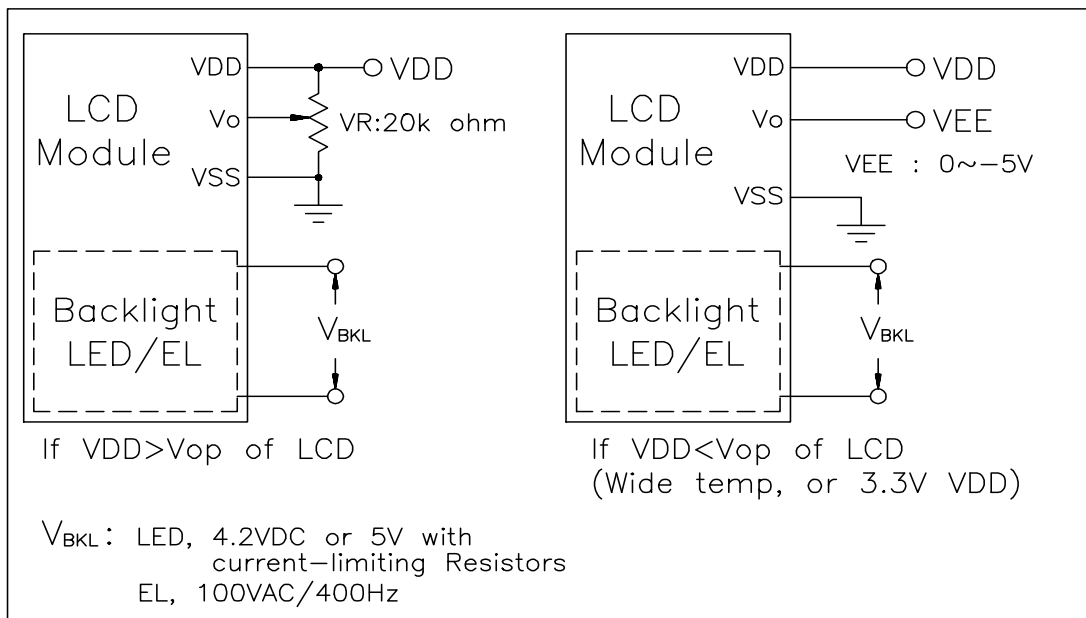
VDD
LCD Module
Vo
VSS
VDD
VR:20k ohm
Backlight LED/EL
$V_{BKL}$
If VDD>Vop of LCD

VDD
LCD Module
Vo
VSS
VDD
VEE
VEE : 0~−5V
Backlight LED/EL
$V_{BKL}$
If VDD<Vop of LCD
(Wide temp, or 3.3V VDD)

$V_{BKL}$: LED, 4.2VDC or 5V with current−limiting Resistors
EL, 100VAC/400Hz